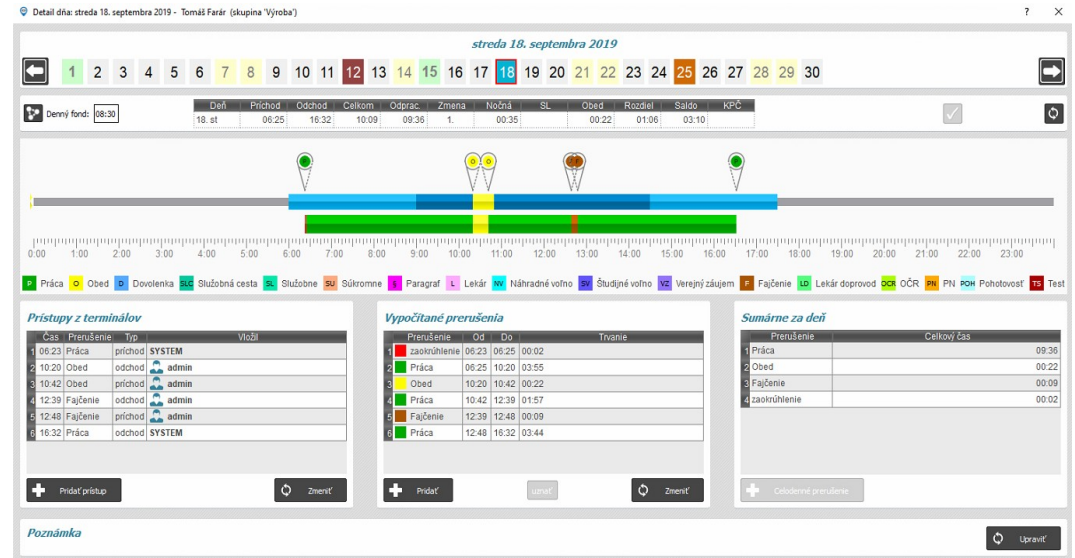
Detail dňa: streda 18. septembra 2019 - Tomáš Farár (skupina 'Výroba')

? ✕

streda 18. septembra 2019

1 2 3 4 5 6 7 8 9 10 11 12 13 14 15 16 17 18 19 20 21 22 23 24 25 26 27 28 29 30

Denný fond: 08:30

| Deň | Príchod | Odchod | Celkom | Odprac. | Zmena | Nočná | SL | Obed | Rozdiel | Saldo | KPČ |
|---|---|---|---|---|---|---|---|---|---|---|---|
| 18. st | 06:25 | 16:32 | 10:09 | 09:36 | 1. | 00:35 | | 00:22 | 01:06 | 03:10 | |

0:00 1:00 2:00 3:00 4:00 5:00 6:00 7:00 8:00 9:00 10:00 11:00 12:00 13:00 14:00 15:00 16:00 17:00 18:00 19:00 20:00 21:00 22:00 23:00

P Práca O Obed D Dovolenka SLC Služobná cesta SL Služobne SU Súkromne § Paragraf L Lekár NV Náhradné voľno SV Študijné voľno VZ Verejný záujem F Fajčenie LD Lekár doprovod OCR OČR PN PN POH Pohotovosť TS Test

Prístupy z terminálov

| | Čas | Prerušenie | Typ | Vložil |
|---|---|---|---|---|
| 1 | 06:23 | Práca | príchod | SYSTEM |
| 2 | 10:20 | Obed | odchod | admin |
| 3 | 10:42 | Obed | príchod | admin |
| 4 | 12:39 | Fajčenie | odchod | admin |
| 5 | 12:48 | Fajčenie | príchod | admin |
| 6 | 16:32 | Práca | odchod | SYSTEM |

Pridať prístup Zmeniť

Vypočítané prerušenia

| | Prerušenie | Od | Do | Trvanie |
|---|---|---|---|---|
| 1 | zaokrúhlenie | 06:23 | 06:25 | 00:02 |
| 2 | Práca | 06:25 | 10:20 | 03:55 |
| 3 | Obed | 10:20 | 10:42 | 00:22 |
| 4 | Práca | 10:42 | 12:39 | 01:57 |
| 5 | Fajčenie | 12:39 | 12:48 | 00:09 |
| 6 | Práca | 12:48 | 16:32 | 03:44 |

Pridať uznať Zmeniť

Sumárne za deň

| | Prerušenie | Celkový čas |
|---|---|---|
| 1 | Práca | 09:36 |
| 2 | Obed | 00:22 |
| 3 | Fajčenie | 00:09 |
| 4 | zaokrúhlenie | 00:02 |

Celodenné prerušenie

Poznámka

Upraviť